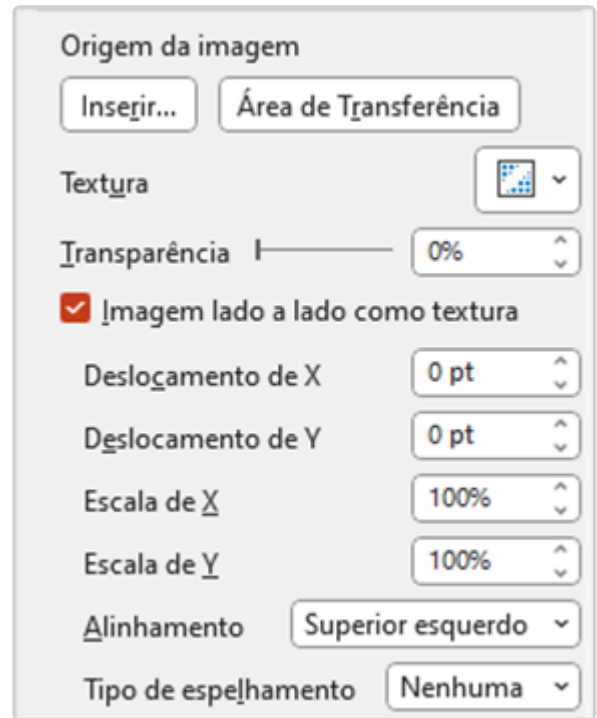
Origem da imagem

Inserir...

Área de Transferência

Textura

Transparência

0%

Imagem lado a lado como textura

Deslocamento de X

0 pt

Deslocamento de Y

0 pt

Escala de X

100%

Escala de Y

100%

Alinhamento

Superior esquerdo

Tipo de espelhamento

Nenhuma